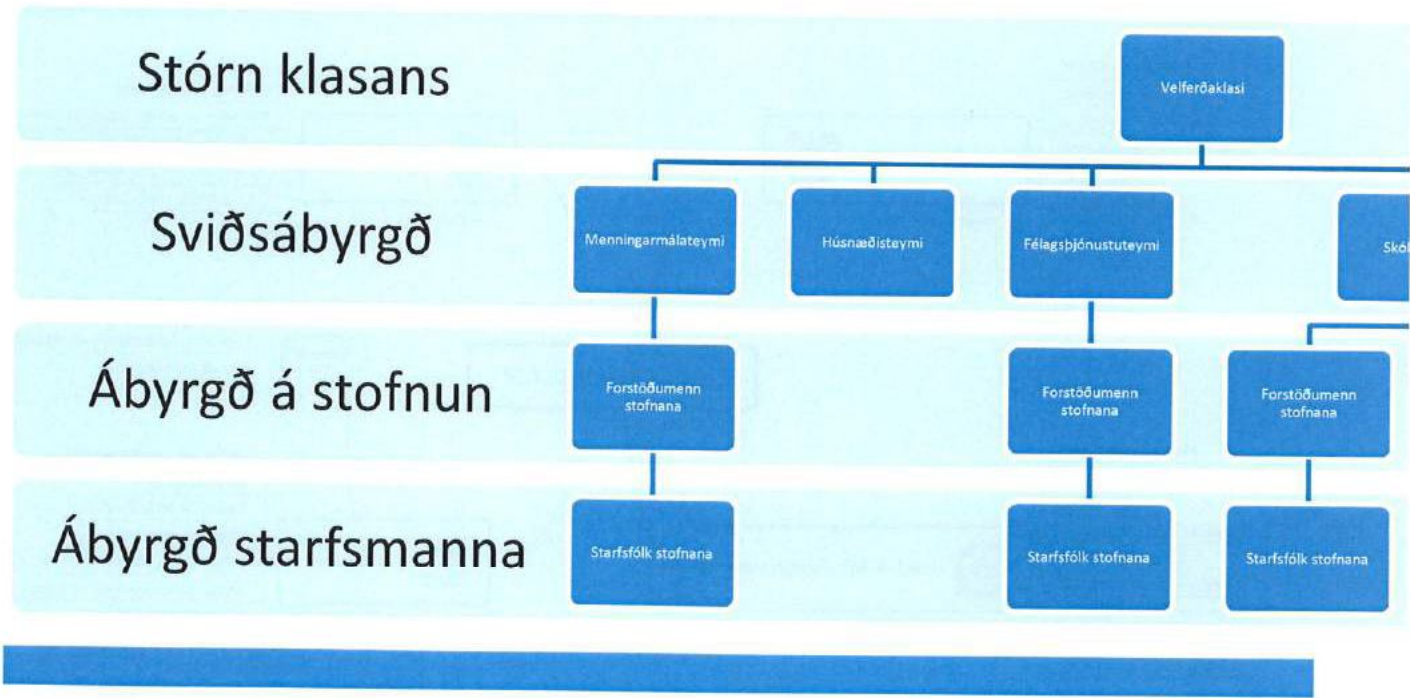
Stórn klasans

Velferðaklasi

Sviðsábyrgð

Menningarmálateymi

Húsnæðisteymi

Félagsþjónustuteymi

Skó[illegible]

Ábyrgð á stofnun

Forstöðumenn stofnana

Forstöðumenn stofnana

Forstöðumenn stofnana

Ábyrgð starfsmanna

Starfsfólk stofnana

Starfsfólk stofnana

Starfsfólk stofnana